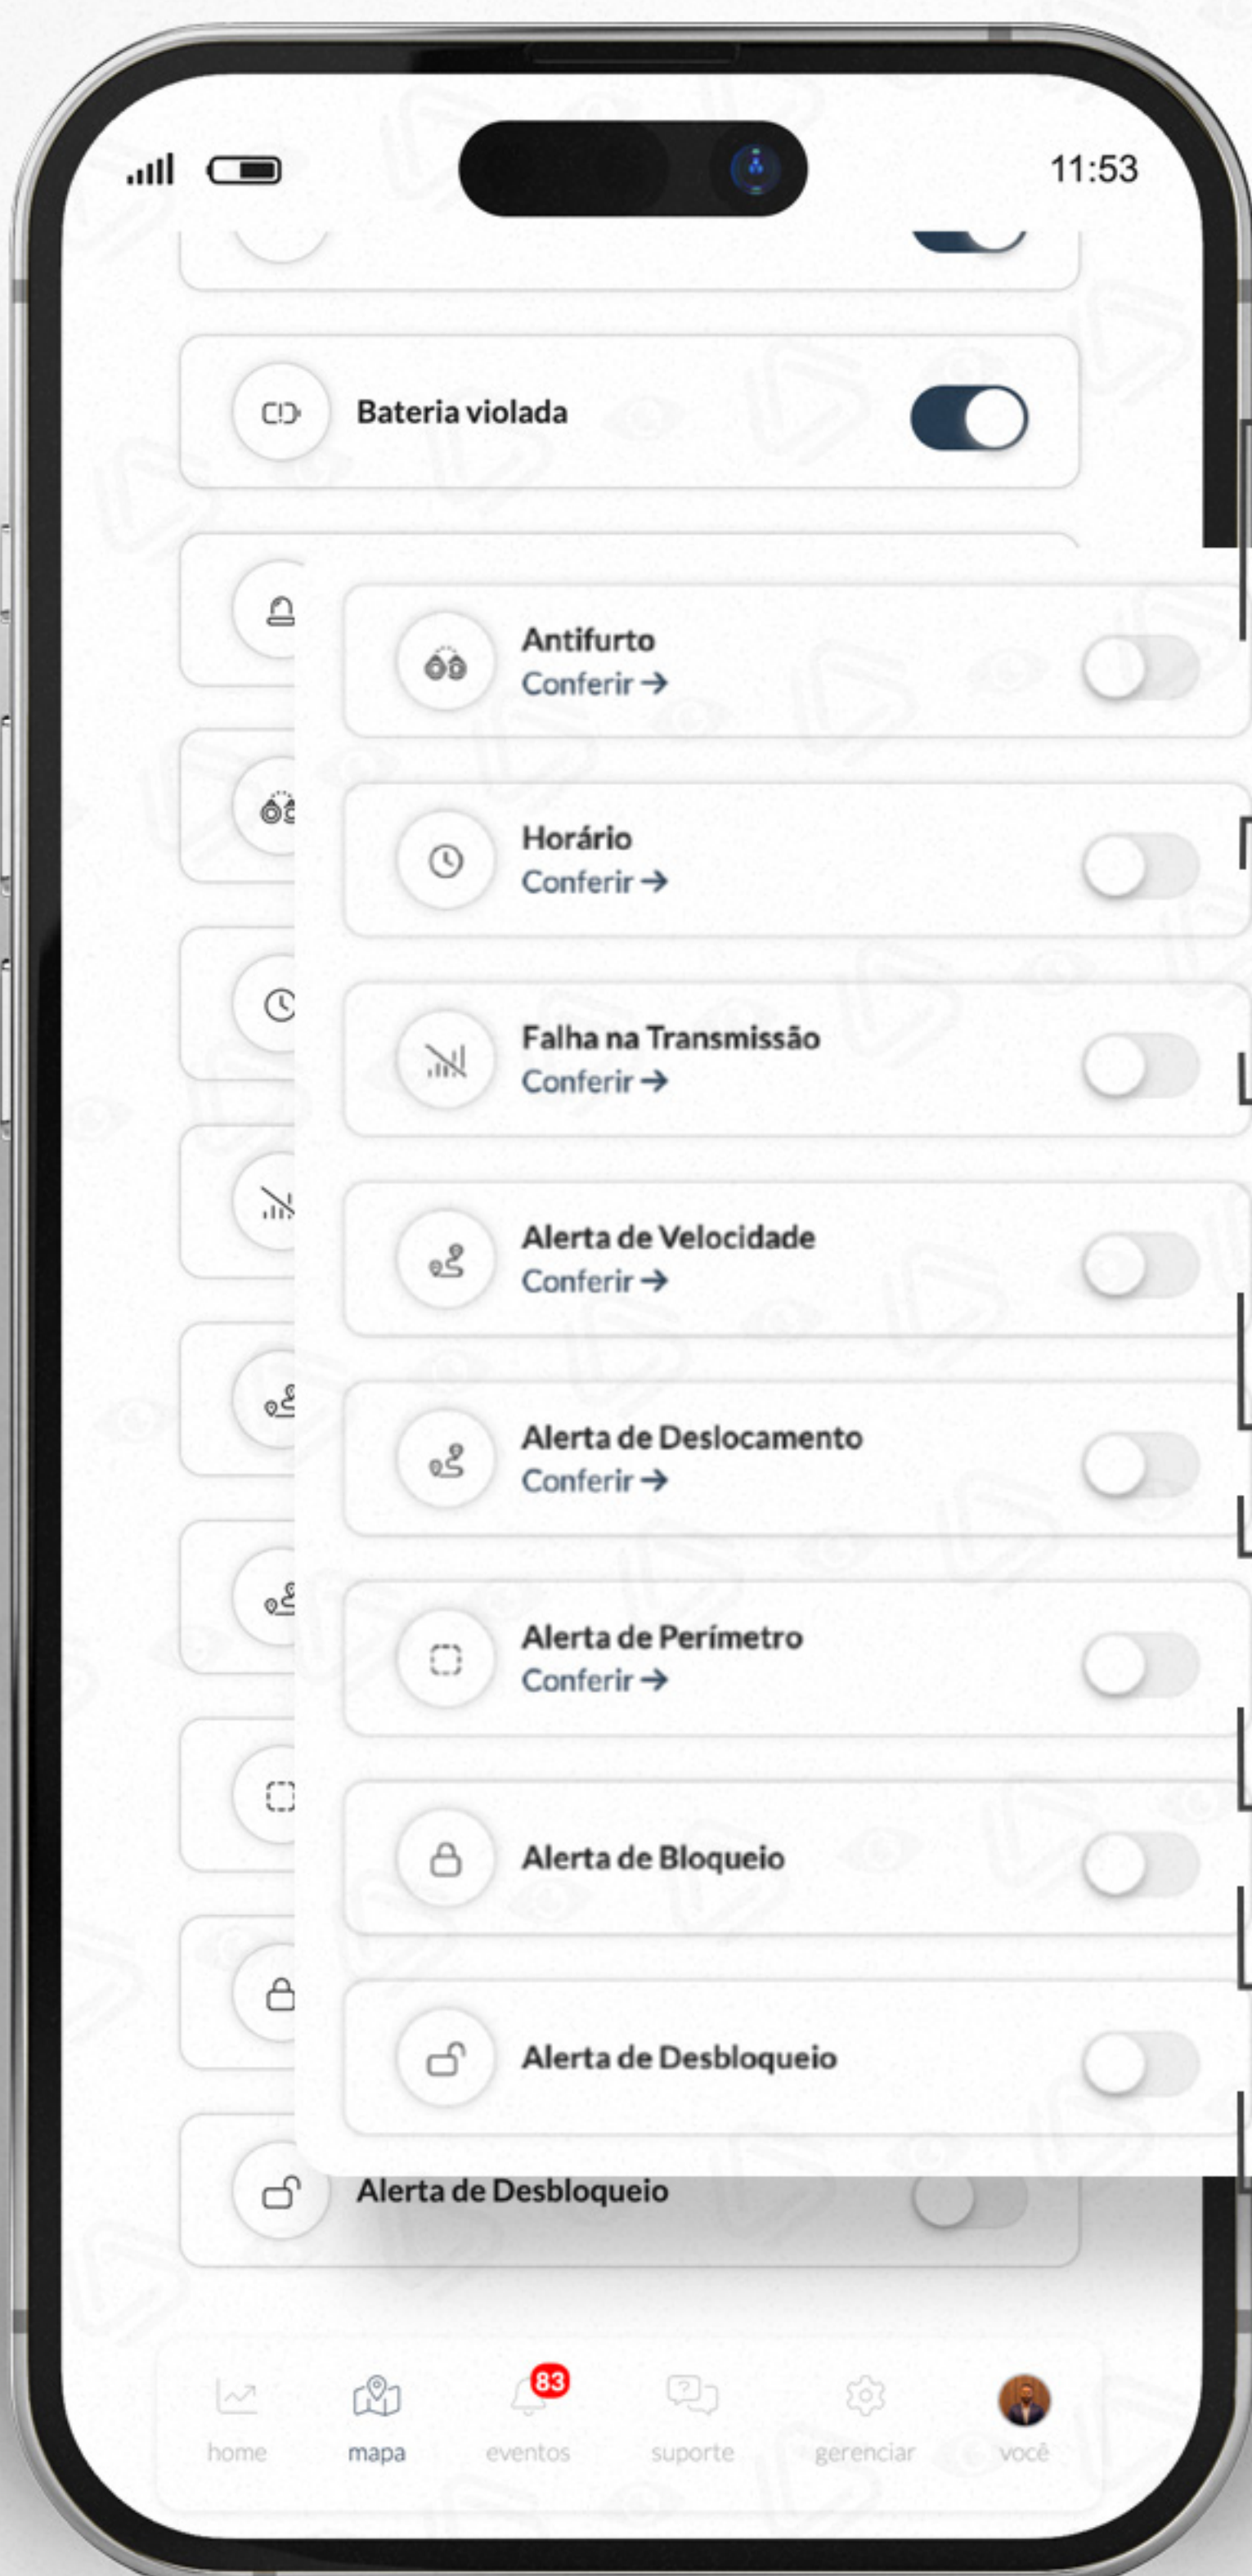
11:53

Bateria violada

Antifurto
Conferir →

Horário
Conferir →

Falha na Transmissão
Conferir →

Alerta de Velocidade
Conferir →

Alerta de Deslocamento
Conferir →

Alerta de Perímetro
Conferir →

Alerta de Bloqueio

Alerta de Desbloqueio

Alerta de Desbloqueio

home mapa 83 eventos suporte gerenciar você